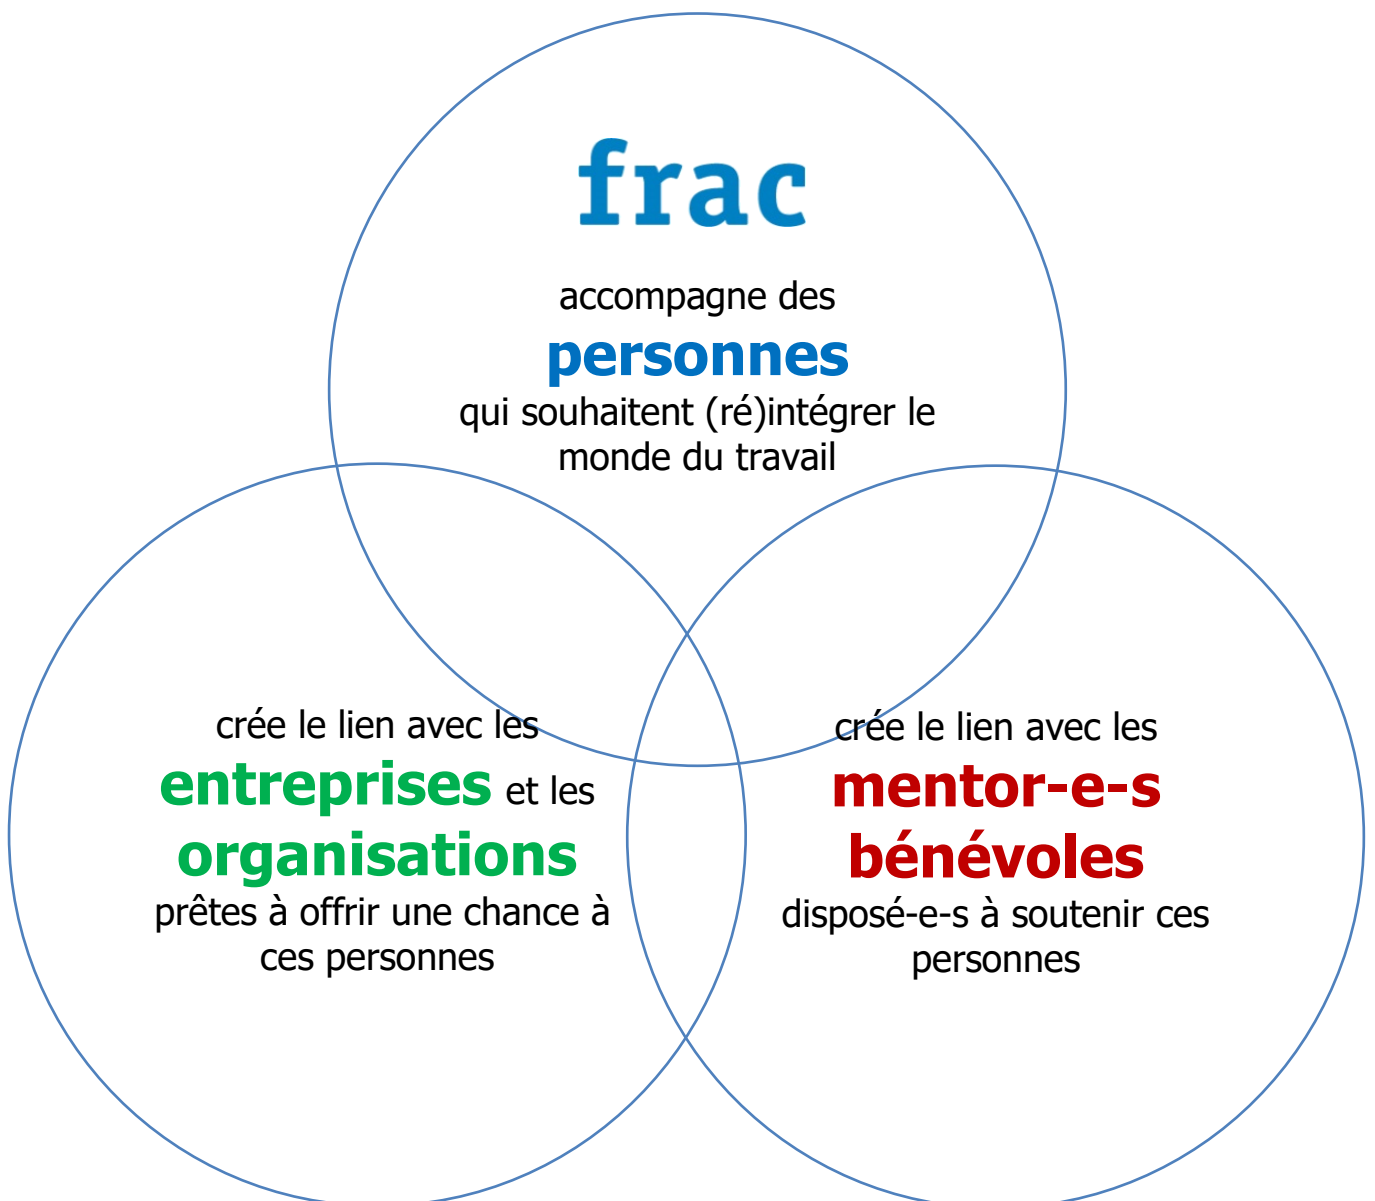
frac

accompagne des **personnes** qui souhaitent (ré)intégrer le monde du travail

crée le lien avec les **entreprises** et les **organisations** prêtes à offrir une chance à ces personnes

crée le lien avec les **mentor-e-s bénévoles** disposé-e-s à soutenir ces personnes